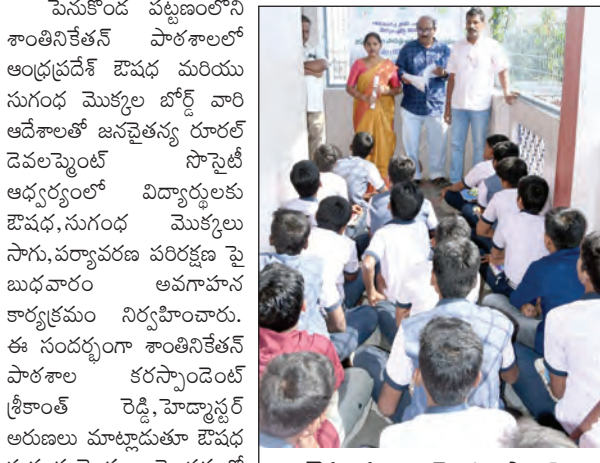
పెనుకొండ పట్టణంలోని శాంతినికేతన్ పాఠశాలలో ఆంధ్రప్రదేశ్ ఔషధ మరియు సుగంధ మొక్కల బోర్డ్ వారి ఆదేశాలతో జనచైతన్య రూరల్ డెవలప్మెంట్ సొసైటీ ఆధ్వర్యంలో విద్యార్థులకు ఔషధ, సుగంధ మొక్కలు సాగు, పర్యావరణ పరిరక్షణ పై బుధవారం అవగాహన కార్యక్రమం నిర్వహించారు. ఈ సందర్భంగా శాంతినికేతన్ పాఠశాల కరస్పాండెంట్ శ్రీకాంత్ రెడ్డి, హెడ్మాస్టర్ అరుణలు మాట్లాడుతూ ఔషధ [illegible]